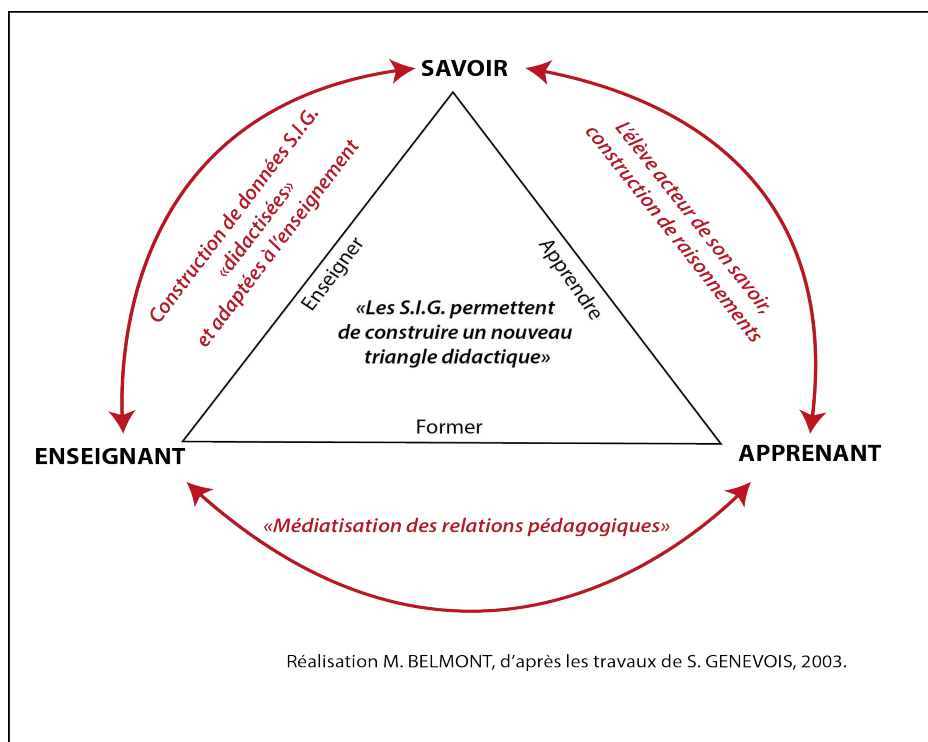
SAVOIR

Construction de données S.I.G. «didactisées» et adaptées à l'enseignement

L'élève acteur de son savoir, construction de raisonnements

Enseigner

Apprendre

«Les S.I.G. permettent de construire un nouveau triangle didactique»

Former

ENSEIGNANT

APPRENANT

«Médiatisation des relations pédagogiques»

Réalisation M. BELMONT, d'après les travaux de S. GENEVOIS, 2003.